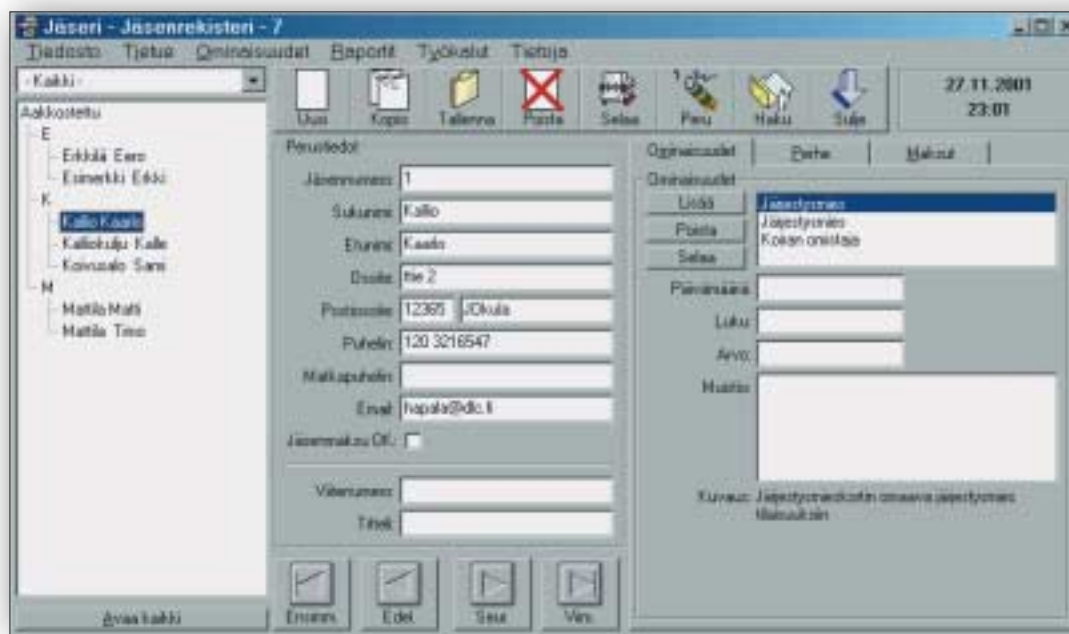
Jäseri - Jäsenrekisteri - 7

Tiedosto Tietue Ominaisuudet Raportit Työkalut Tietoja

- Kaikki -

Uusi Kopio Tallenna Poista Selaa Peru Haku Sulje

27.11.2001
23:01

Aakkostettu
E
Erkkilä Eero
Esimerkki Erkki
K
Kallio Kaarlo
Kalliokulju Kalle
Koivusalo Sami
M
Mattila Matti
Mattila Timo

Avaa kaikki

Perustiedot
Jäsennumero 1
Sukunimi Kallio
Etunimi Kaarlo
Osoite tie 2
Postiosoite 12365 JOkula
Puhelin 120 3216547
Matkapuhelin
Email hapala@dlc.fi
Jäsenmaksu OK
Viitenumero
Titteli

Ensimm. Edel. Seur. Viim.

Ominaisuudet Perhe Maksut

Ominaisuudet
Lisää
Poista
Selaa
Järjestysmies
Järjestysmies
Kokan omistaja
Päivämäärä
Luku
Arvo
Muistio
Kuvaus: Järjestysmieskortin omaava järjestysmies. Maksuuton.